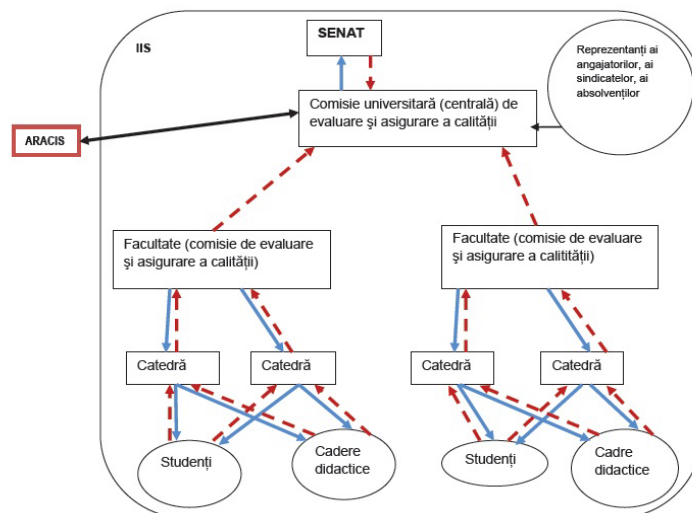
IIS

SENAT

Reprezentanți ai angajatorilor, ai sindicatelor, ai absolvenților

ARACIS

Comisie universitară (centrală) de evaluare și asigurare a calității

Facultate (comisie de evaluare și asigurare a calității)

Facultate (comisie de evaluare și asigurare a calitității)

Catedră

Catedră

Catedră

Catedră

Studenți

Cadre didactice

Studenți

Cadre didactice